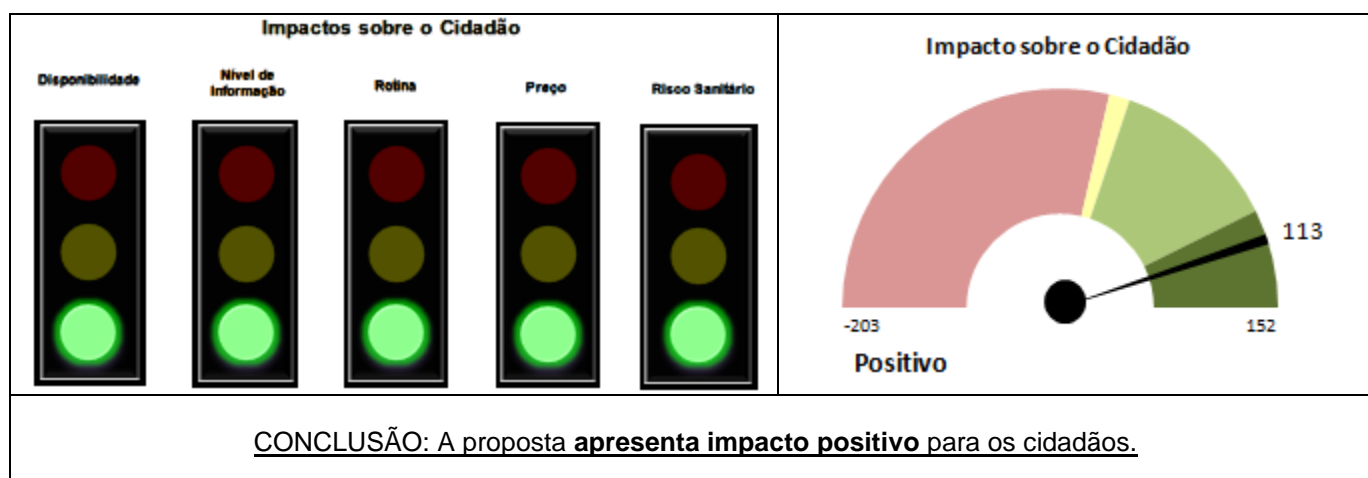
Impactos sobre o Cidadão

Disponibilidade

Nível de Informação

Rotina

Preço

Risco Sanitário

Impacto sobre o Cidadão

113

-203

152

Positivo

CONCLUSÃO: A proposta **apresenta impacto positivo** para os cidadãos.